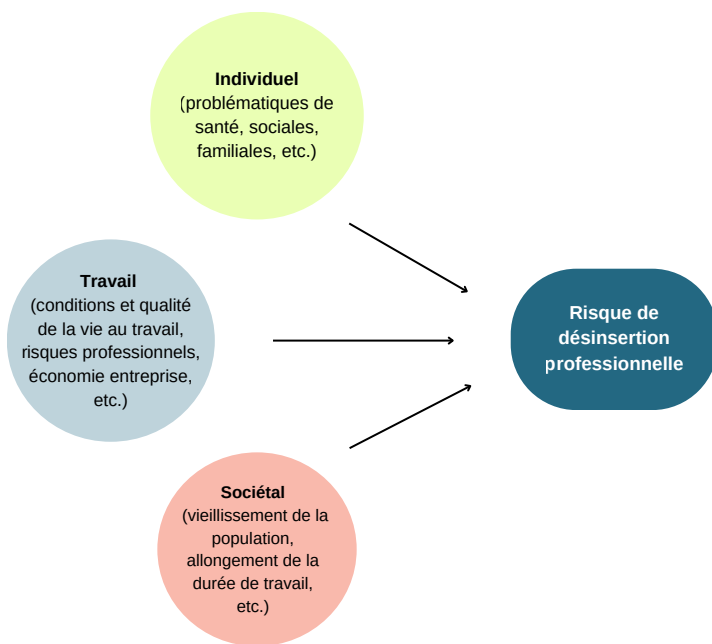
Individuel
(problématiques de santé, sociales, familiales, etc.)

Travail
(conditions et qualité de la vie au travail, risques professionnels, économie entreprise, etc.)

Sociétal
(vieillissement de la population, allongement de la durée de travail, etc.)

Risque de désinsertion professionnelle